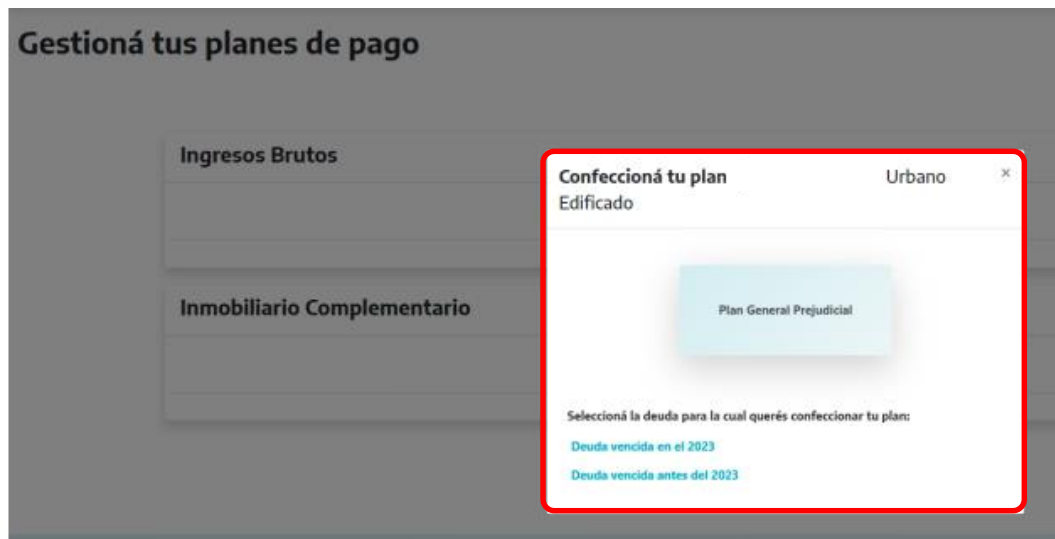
Gestioná tus planes de pago

Ingresos Brutos

Inmobiliario Complementario

Confeccioná tu plan Urbano Edificado ×

Plan General Prejudicial

Seleccioná la deuda para la cual querés confeccionar tu plan:

Deuda vencida en el 2023

Deuda vencida antes del 2023